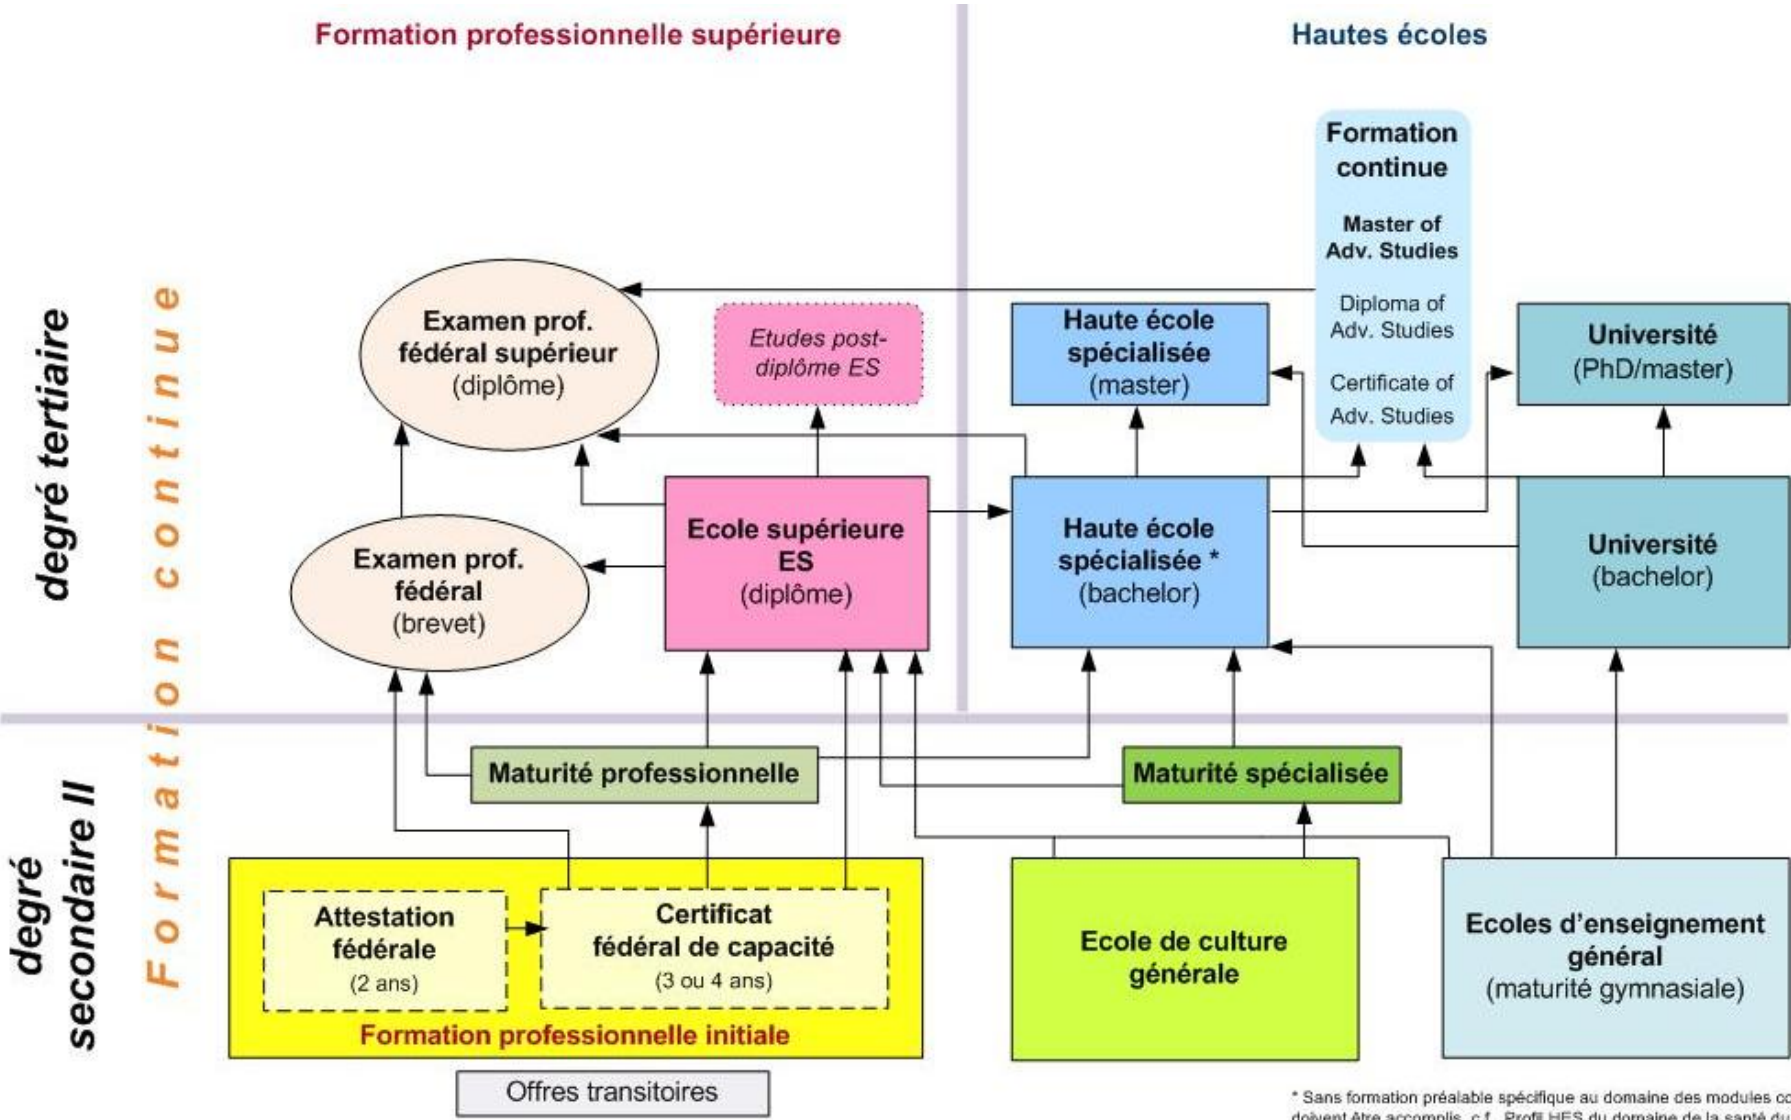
Formation professionnelle supérieure

Hautes écoles

degré tertiaire

Formation continue

Formation continue

Master of Adv. Studies

Diploma of Adv. Studies

Certificate of Adv. Studies

Examen prof. fédéral supérieur (diplôme)

Etudes post-diplôme ES

Haute école spécialisée (master)

Université (PhD/master)

Examen prof. fédéral (brevet)

Ecole supérieure ES (diplôme)

Haute école spécialisée * (bachelor)

Université (bachelor)

degré secondaire II

Maturité professionnelle

Maturité spécialisée

Attestation fédérale (2 ans)

Certificat fédéral de capacité (3 ou 4 ans)

Formation professionnelle initiale

Ecole de culture générale

Ecoles d'enseignement général (maturité gymnasiale)

Offres transitoires

* Sans formation préalable spécifique au domaine des modules co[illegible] doivent être accomplis, c.f. Profil HES du domaine de la santé du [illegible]